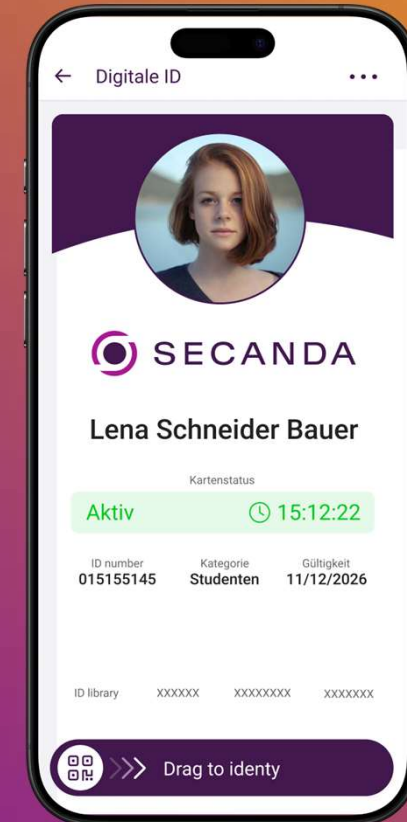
Digitale ID

SECANDA

Lena Schneider Bauer

Kartenstatus

Aktiv 15:12:22

| ID number | Kategorie | Gültigkeit |
|---|---|---|
| 015155145 | Studenten | 11/12/2026 |

ID library XXXXXX XXXXXXXX XXXXXXX

Drag to identy